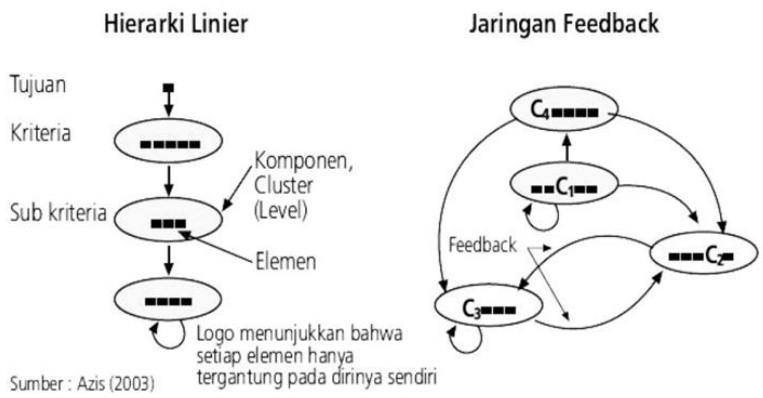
Hierarki Linier

Jaringan Feedback

Tujuan

Kriteria

Sub kriteria

Komponen, Cluster (Level)

Elemen

Logo menunjukkan bahwa setiap elemen hanya tergantung pada dirinya sendiri

Sumber : Azis (2003)

$C_4$

$C_1$

Feedback

$C_2$

$C_3$